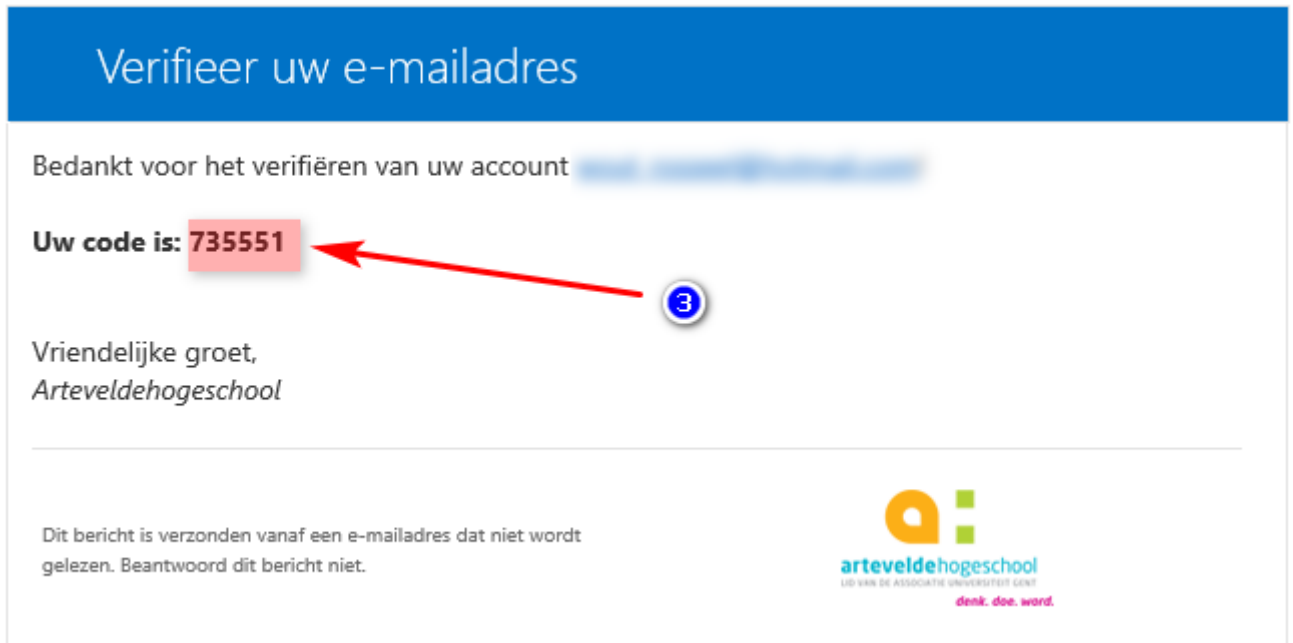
Verifieer uw e-mailadres

Bedankt voor het verifiëren van uw account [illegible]

**Uw code is: 735551**

3

Vriendelijke groet,
*Arteveldehogeschool*

Dit bericht is verzonden vanaf een e-mailadres dat niet wordt gelezen. Beantwoord dit bericht niet.

arteveldehogeschool
LID VAN DE ASSOCIATIE UNIVERSITEIT GENT
denk. doe. word.